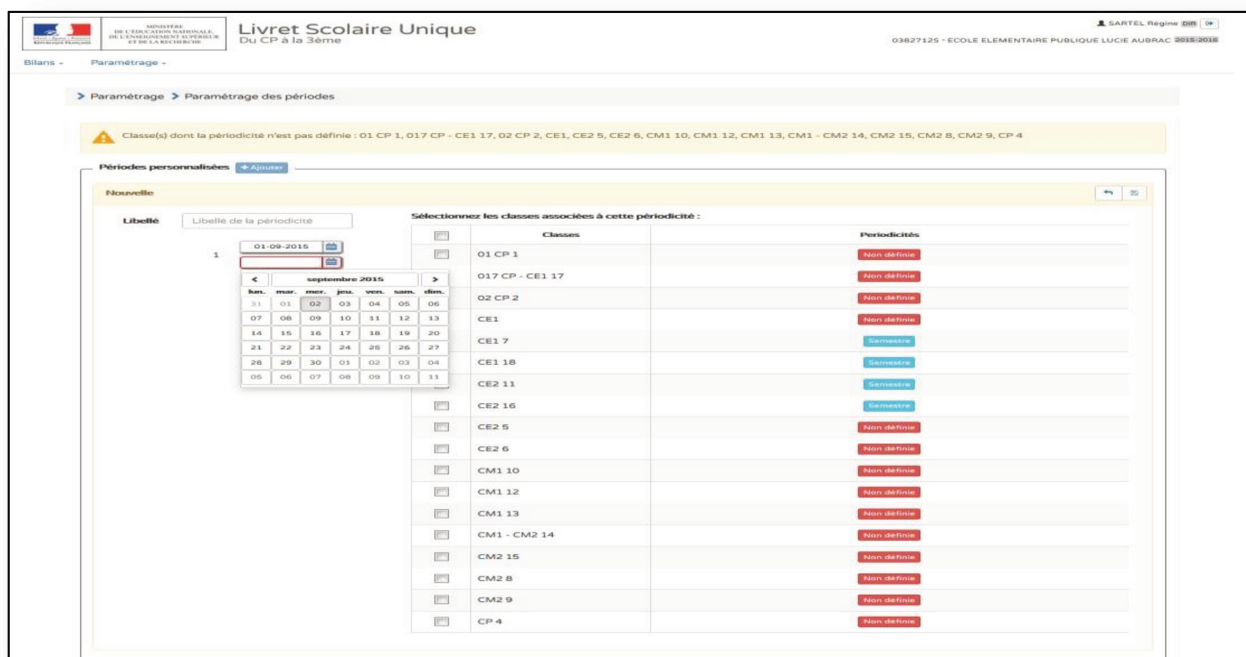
MINISTÈRE DE L'ÉDUCATION NATIONALE, DE L'ENSEIGNEMENT SUPÉRIEUR ET DE LA RECHERCHE

Liberté • Égalité • Fraternité
RÉPUBLIQUE FRANÇAISE

Livret Scolaire Unique
Du CP à la 3ème

SARTEL Régine DIR

0382712S - ECOLE ELEMENTAIRE PUBLIQUE LUCIE AUBRAC 2015-2016

Bilans - Paramétrage -

> Paramétrage > Paramétrage des périodes

Classe(s) dont la périodicité n'est pas définie : 01 CP 1, 017 CP - CE1 17, 02 CP 2, CE1, CE2 5, CE2 6, CM1 10, CM1 12, CM1 13, CM1 - CM2 14, CM2 15, CM2 8, CM2 9, CP 4

Périodes personnalisées + Ajouter

Nouvelle

Libellé Libellé de la périodicité

1 01-09-2015

< septembre 2015 >

| lun. | mar. | mer. | jeu. | ven. | sam. | dim. |
|---|---|---|---|---|---|---|
| 31 | 01 | 02 | 03 | 04 | 05 | 06 |
| 07 | 08 | 09 | 10 | 11 | 12 | 13 |
| 14 | 15 | 16 | 17 | 18 | 19 | 20 |
| 21 | 22 | 23 | 24 | 25 | 26 | 27 |
| 28 | 29 | 30 | 01 | 02 | 03 | 04 |
| 05 | 06 | 07 | 08 | 09 | 10 | 11 |

Sélectionnez les classes associées à cette périodicité :

| | Classes | Periodicités |
|---|---|---|
| | 01 CP 1 | Non définie |
| | 017 CP - CE1 17 | Non définie |
| | 02 CP 2 | Non définie |
| | CE1 | Non définie |
| | CE1 7 | Semestre |
| | CE1 18 | Semestre |
| | CE2 11 | Semestre |
| | CE2 16 | Semestre |
| | CE2 5 | Non définie |
| | CE2 6 | Non définie |
| | CM1 10 | Non définie |
| | CM1 12 | Non définie |
| | CM1 13 | Non définie |
| | CM1 - CM2 14 | Non définie |
| | CM2 15 | Non définie |
| | CM2 8 | Non définie |
| | CM2 9 | Non définie |
| | CP 4 | Non définie |